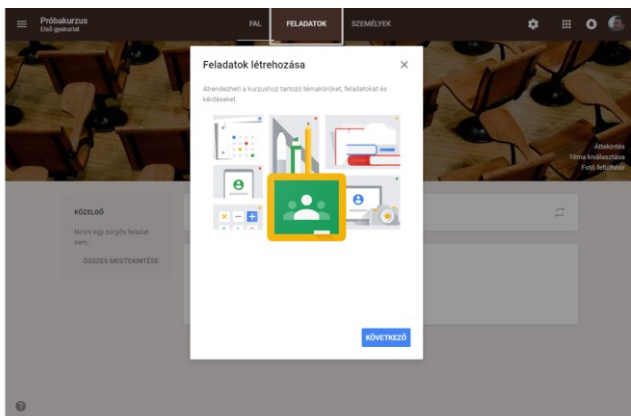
Próbakurzus
Első gyakorlat

FAL
FELADATOK
SZEMÉLYEK

Feladatok létrehozása

Átrendezheti a kurzushoz tartozó témaköröket, feladatokat és kérdéseket.

KÖVETKEZŐ

Áttekintés
Téma kiválasztása
Fotó feltöltése

KÖZELGŐ

Nincs egy sürgős feladat sem.

ÖSSZES MEGTEKINTÉSE